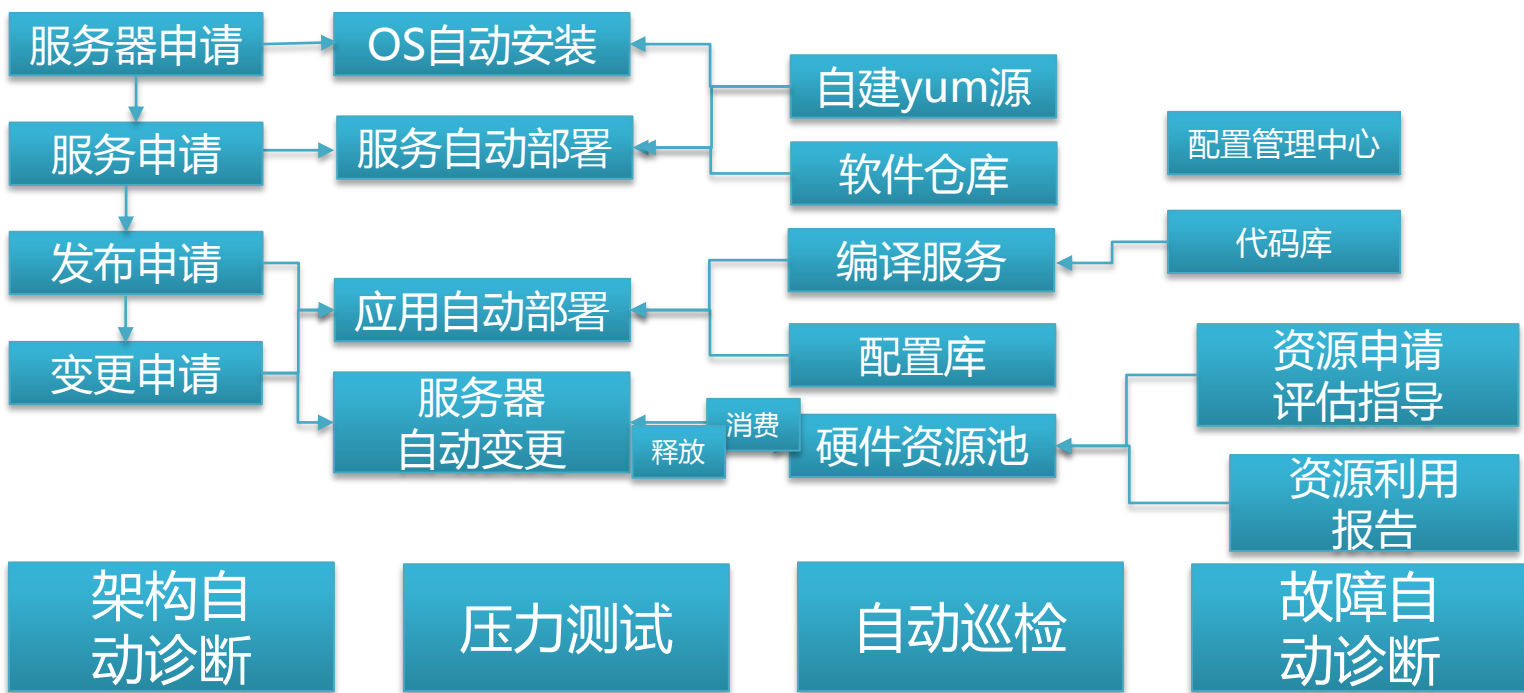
服务器申请

OS自动安装

自建yum源

服务申请

服务自动部署

软件仓库

配置管理中心

发布申请

编译服务

代码库

应用自动部署

变更申请

配置库

资源申请评估指导

服务器自动变更

消费

释放

硬件资源池

资源利用报告

架构自动诊断

压力测试

自动巡检

故障自动诊断